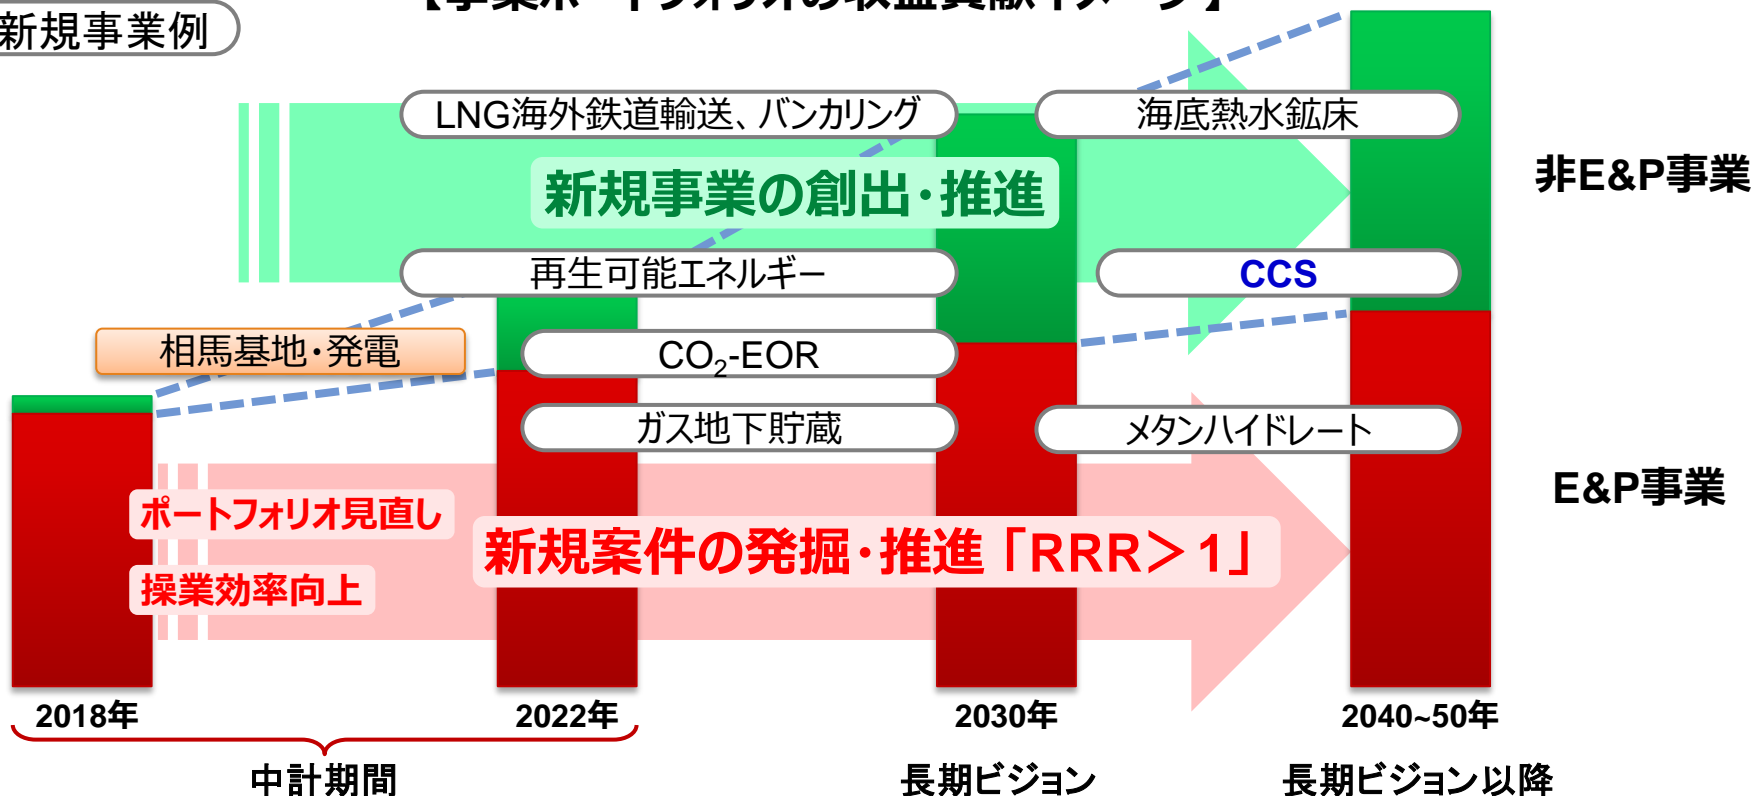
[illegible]

新規事業例

LNG海外鉄道輸送、バンカリング

海底熱水鉱床

新規事業の創出・推進

非E&P事業

再生可能エネルギー

CCS

相馬基地・発電

$CO_2$-EOR

ガス地下貯蔵

メタンハイドレート

E&P事業

ポートフォリオ見直し

操業効率向上

新規案件の発掘・推進「RRR＞1」

2018年

2022年

2030年

2040~50年

中計期間

長期ビジョン

長期ビジョン以降